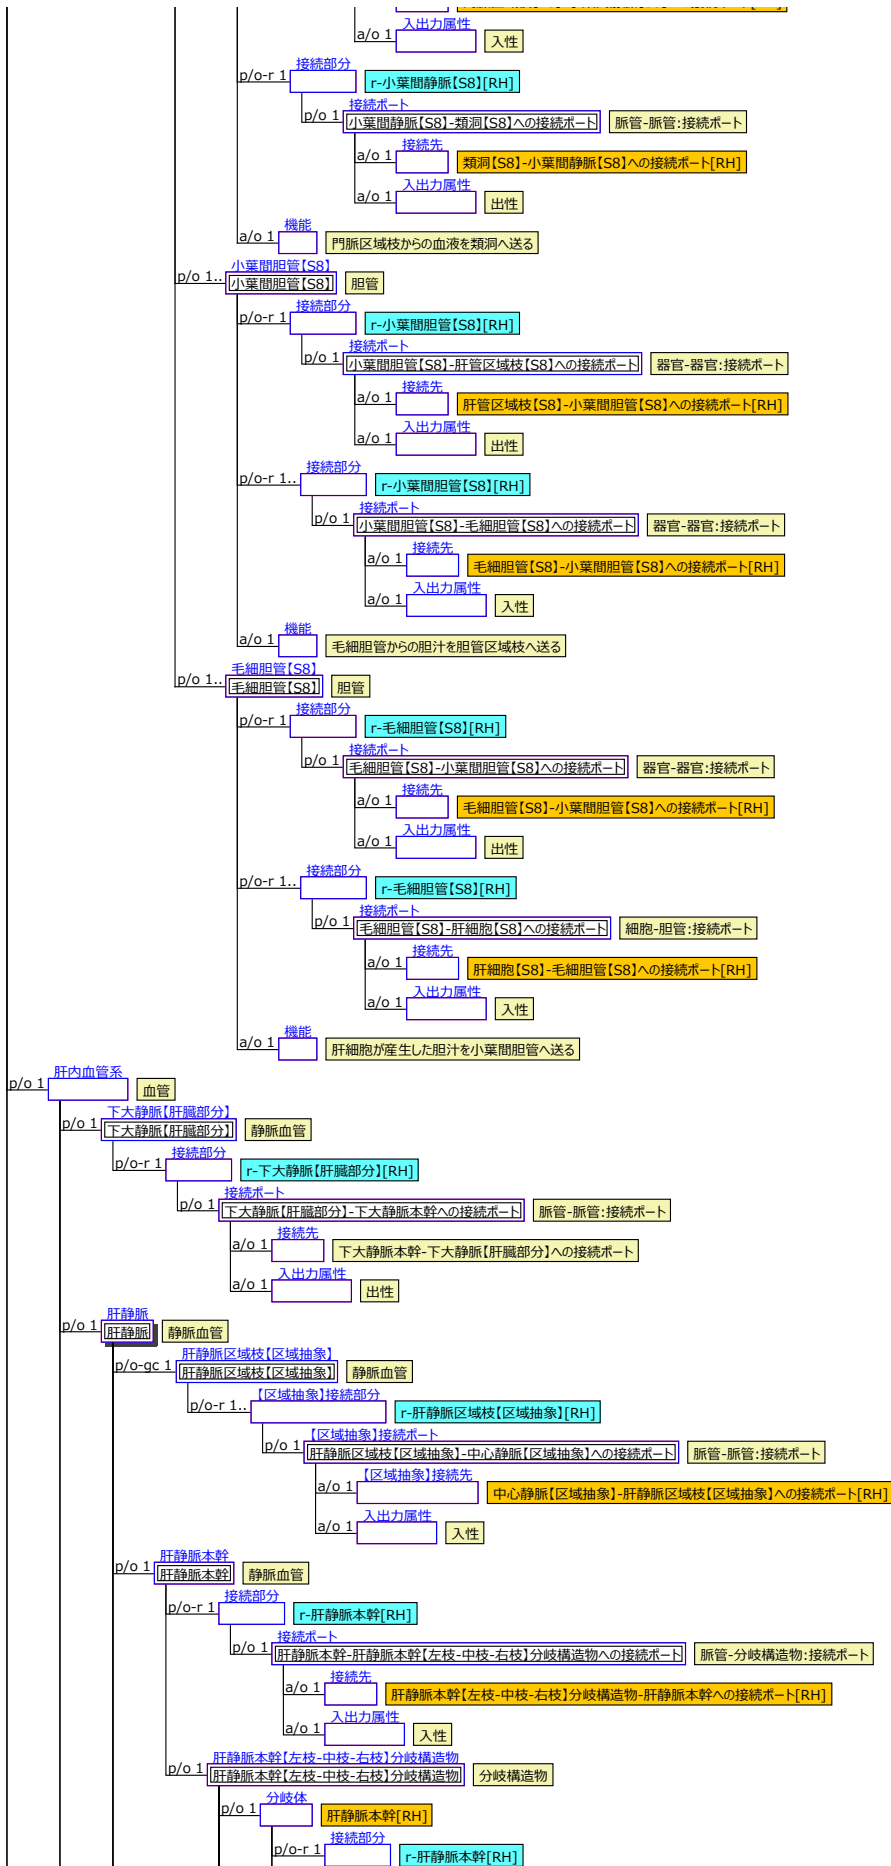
a/o 1 入出力属性 入性
p/o-r 1 接続部分 r-小葉間静脈[S8][RH]
p/o 1 接続ポート 小葉間静脈[S8]-類洞[S8]への接続ポート 脈管-脈管:接続ポート
a/o 1 接続先 類洞[S8]-小葉間静脈[S8]への接続ポート[RH]
a/o 1 入出力属性 出性
a/o 1 機能 門脈区域枝からの血液を類洞へ送る
p/o 1.. 小葉間胆管[S8] 小葉間胆管[S8] 胆管
p/o-r 1 接続部分 r-小葉間胆管[S8][RH]
p/o 1 接続ポート 小葉間胆管[S8]-肝管区域枝[S8]への接続ポート 器官-器官:接続ポート
a/o 1 接続先 肝管区域枝[S8]-小葉間胆管[S8]への接続ポート[RH]
a/o 1 入出力属性 出性
p/o-r 1.. 接続部分 r-小葉間胆管[S8][RH]
p/o 1 接続ポート 小葉間胆管[S8]-毛細胆管[S8]への接続ポート 器官-器官:接続ポート
a/o 1 接続先 毛細胆管[S8]-小葉間胆管[S8]への接続ポート[RH]
a/o 1 入出力属性 入性
a/o 1 機能 毛細胆管からの胆汁を胆管区域枝へ送る
p/o 1.. 毛細胆管[S8] 毛細胆管[S8] 胆管
p/o-r 1 接続部分 r-毛細胆管[S8][RH]
p/o 1 接続ポート 毛細胆管[S8]-小葉間胆管[S8]への接続ポート 器官-器官:接続ポート
a/o 1 接続先 毛細胆管[S8]-小葉間胆管[S8]への接続ポート[RH]
a/o 1 入出力属性 出性
p/o-r 1.. 接続部分 r-毛細胆管[S8][RH]
p/o 1 接続ポート 毛細胆管[S8]-肝細胞[S8]への接続ポート 細胞-胆管:接続ポート
a/o 1 接続先 肝細胞[S8]-毛細胆管[S8]への接続ポート[RH]
a/o 1 入出力属性 入性
a/o 1 機能 肝細胞が産生した胆汁を小葉間胆管へ送る
p/o 1 肝内血管系 血管
p/o 1 下大静脈[肝臓部分] 下大静脈[肝臓部分] 静脈血管
p/o-r 1 接続部分 r-下大静脈[肝臓部分][RH]
p/o 1 接続ポート 下大静脈[肝臓部分]-下大静脈本幹への接続ポート 脈管-脈管:接続ポート
a/o 1 接続先 下大静脈本幹-下大静脈[肝臓部分]への接続ポート
a/o 1 入出力属性 出性
p/o 1 肝静脈 肝静脈 静脈血管
p/o-gc 1 肝静脈区域枝[区域抽象] 肝静脈区域枝[区域抽象] 静脈血管
p/o-r 1.. [区域抽象]接続部分 r-肝静脈区域枝[区域抽象][RH]
p/o 1 [区域抽象]接続ポート 肝静脈区域枝[区域抽象]-中心静脈[区域抽象]への接続ポート 脈管-脈管:接続ポート
a/o 1 [区域抽象]接続先 中心静脈[区域抽象]-肝静脈区域枝[区域抽象]への接続ポート[RH]
a/o 1 入出力属性 入性
p/o 1 肝静脈本幹 肝静脈本幹 静脈血管
p/o-r 1 接続部分 r-肝静脈本幹[RH]
p/o 1 接続ポート 肝静脈本幹-肝静脈本幹[左枝-中枝-右枝]分岐構造物への接続ポート 脈管-分岐構造物:接続ポート
a/o 1 接続先 肝静脈本幹[左枝-中枝-右枝]分岐構造物-肝静脈本幹への接続ポート[RH]
a/o 1 入出力属性 入性
p/o 1 肝静脈本幹[左枝-中枝-右枝]分岐構造物 肝静脈本幹[左枝-中枝-右枝]分岐構造物 分岐構造物
p/o 1 分岐体 肝静脈本幹[RH]
p/o-r 1 接続部分 r-肝静脈本幹[RH]